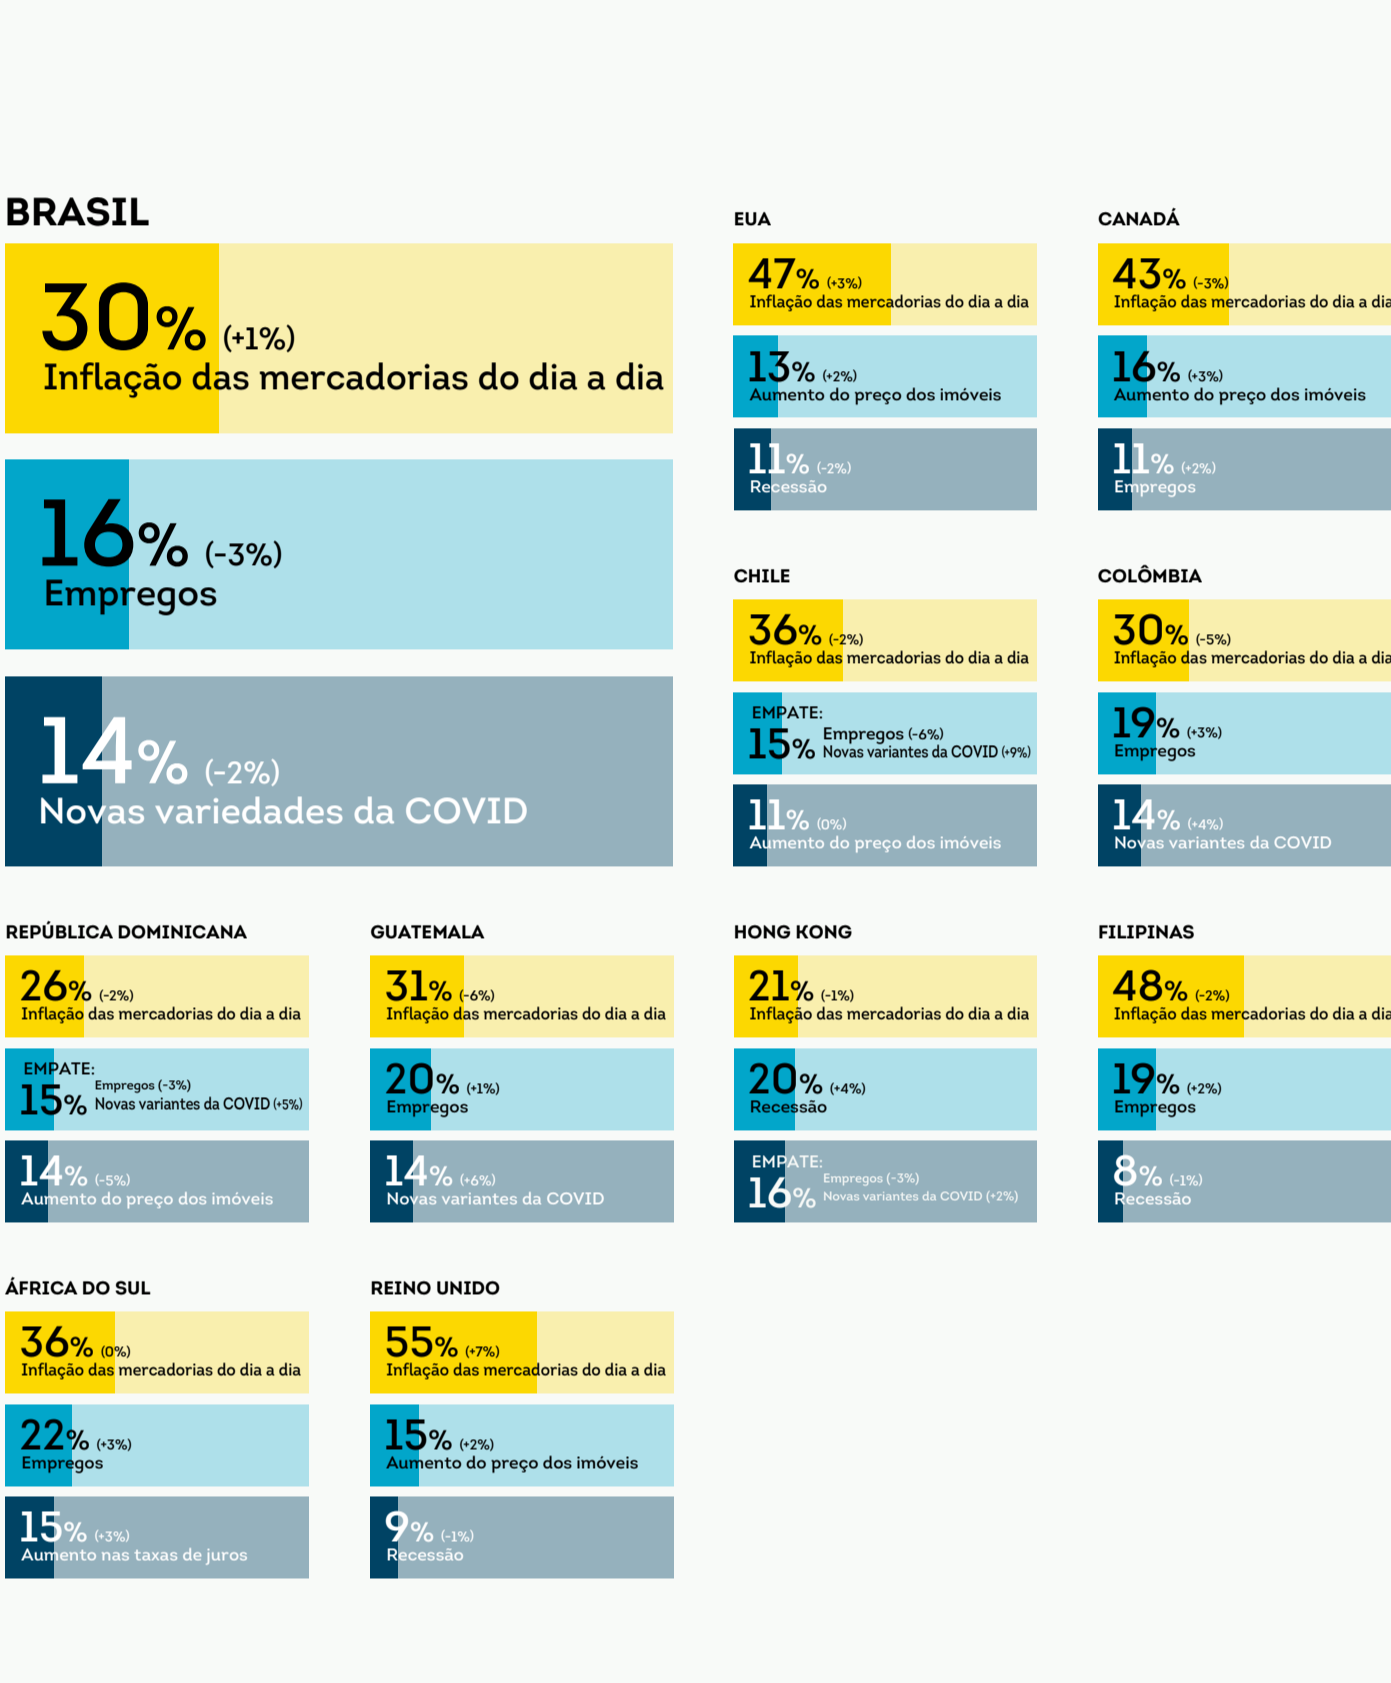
BRASIL

30% (+1%)
Inflação das mercadorias do dia a dia

16% (-3%)
Empregos

14% (-2%)
Novas variedades da COVID

EUA

47% (+3%)
Inflação das mercadorias do dia a dia

13% (+2%)
Aumento do preço dos imóveis

11% (-2%)
Recessão

CANADÁ

43% (-3%)
Inflação das mercadorias do dia a dia

16% (+3%)
Aumento do preço dos imóveis

11% (+2%)
Empregos

CHILE

36% (-2%)
Inflação das mercadorias do dia a dia

EMPATE:
15% Empregos (-6%) Novas variantes da COVID (+9%)

11% (0%)
Aumento do preço dos imóveis

COLÔMBIA

30% (-5%)
Inflação das mercadorias do dia a dia

19% (+3%)
Empregos

14% (+4%)
Novas variantes da COVID

REPÚBLICA DOMINICANA

26% (-2%)
Inflação das mercadorias do dia a dia

EMPATE:
15% Empregos (-3%) Novas variantes da COVID (+5%)

14% (-5%)
Aumento do preço dos imóveis

GUATEMALA

31% (-6%)
Inflação das mercadorias do dia a dia

20% (+1%)
Empregos

14% (+6%)
Novas variantes da COVID

HONG KONG

21% (-1%)
Inflação das mercadorias do dia a dia

20% (+4%)
Recessão

EMPATE:
16% Empregos (-3%) Novas variantes da COVID (+2%)

FILIPINAS

48% (-2%)
Inflação das mercadorias do dia a dia

19% (+2%)
Empregos

8% (-1%)
Recessão

ÁFRICA DO SUL

36% (0%)
Inflação das mercadorias do dia a dia

22% (+3%)
Empregos

15% (+3%)
Aumento nas taxas de juros

REINO UNIDO

55% (+7%)
Inflação das mercadorias do dia a dia

15% (+2%)
Aumento do preço dos imóveis

9% (-1%)
Recessão